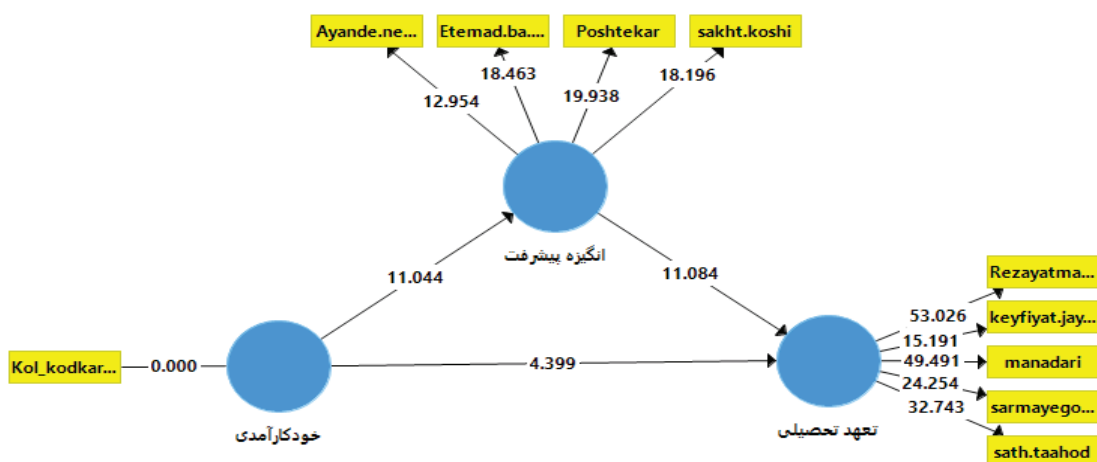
Ayande.ne...
Etemad.ba....
Poshtekar
sakht.koshi
12.954
18.463
19.938
18.196
انگیزه پیشرفت
11.044
11.084
Rezayatma...
keyfiyat.jay...
manadari
sarmayego...
sath.taahod
53.026
15.191
49.491
24.254
32.743
Kol_kodkar...
0.000
4.399
خودکارآمدی
تعهد تحصیلی